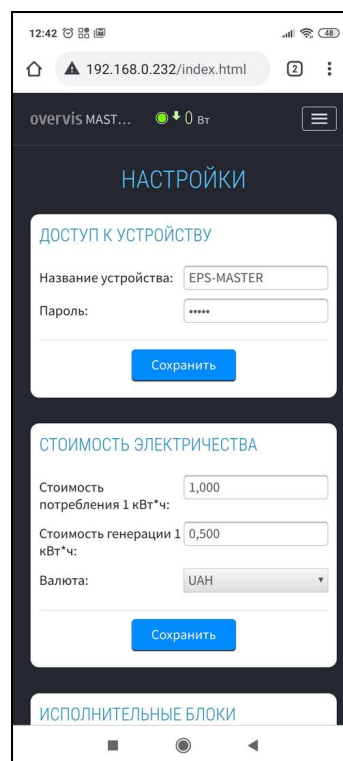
12:42 48

192.168.0.232/index.html 2

overvis MAST... 0 Вт

НАСТРОЙКИ

ДОСТУП К УСТРОЙСТВУ

Название устройства: EPS-MASTER

Пароль: •••••

Сохранить

СТОИМОСТЬ ЭЛЕКТРИЧЕСТВА

Стоимость потребления 1 кВт*ч: 1,000

Стоимость генерации 1 кВт*ч: 0,500

Валюта: UAH

Сохранить

ИСПОЛНИТЕЛЬНЫЕ БЛОКИ